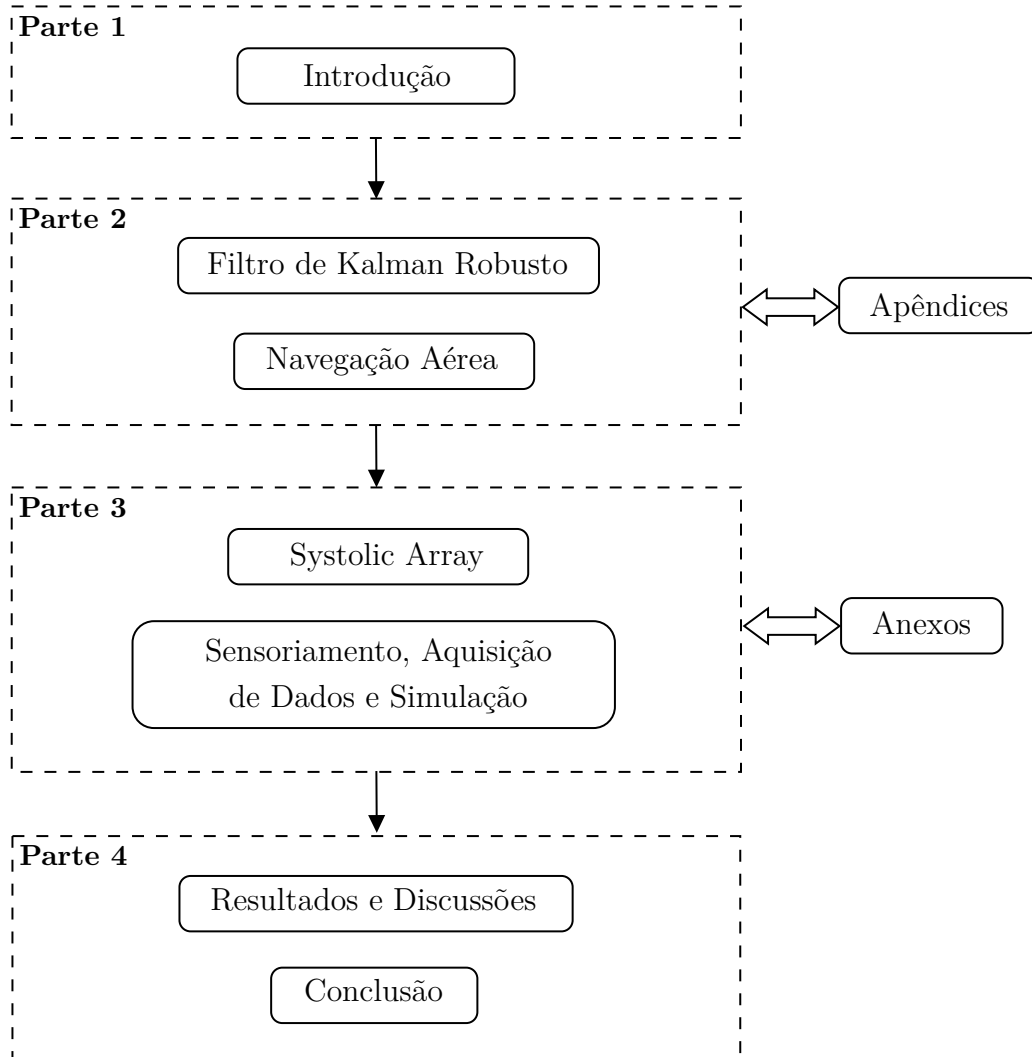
Parte 1

Introdução

Parte 2

Filtro de Kalman Robusto

Navegação Aérea

Apêndices

Parte 3

Systolic Array

Sensoriamento, Aquisição de Dados e Simulação

Anexos

Parte 4

Resultados e Discussões

Conclusão